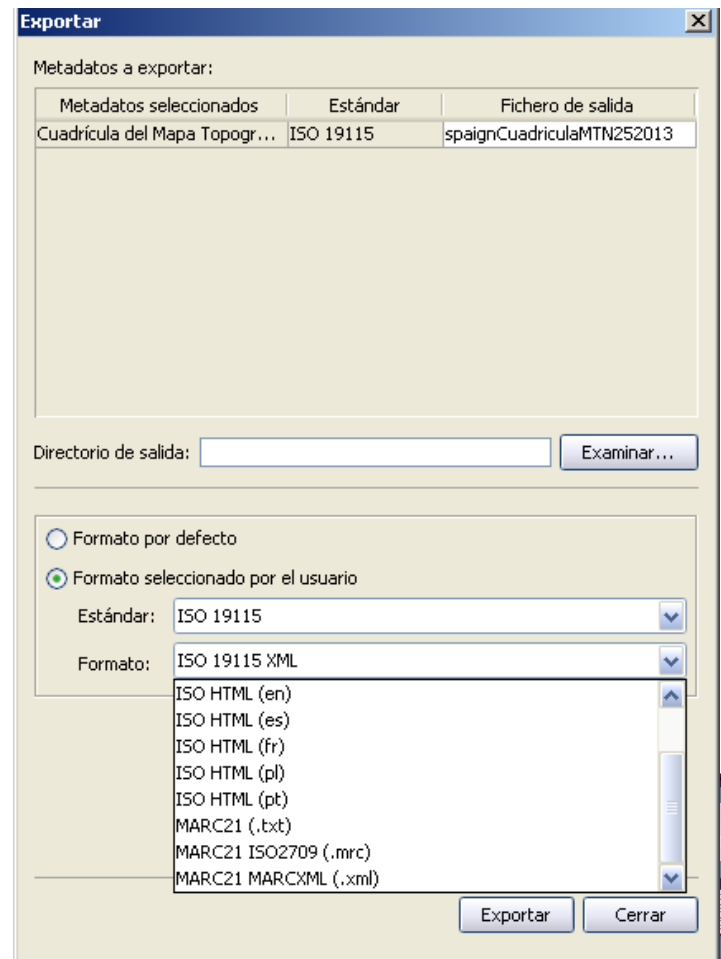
Exportar

Metadatos a exportar:

| Metadatos seleccionados | Estándar | Fichero de salida |
|---|---|---|
| Cuadrícula del Mapa Topogr... | ISO 19115 | spaignCuadriculaMTN252013 |

Directorio de salida:

Examinar...

Formato por defecto

Formato seleccionado por el usuario

Estándar: ISO 19115

Formato: ISO 19115 XML

ISO HTML (en)
ISO HTML (es)
ISO HTML (fr)
ISO HTML (pl)
ISO HTML (pt)
MARC21 (.txt)
MARC21 ISO2709 (.mrc)
MARC21 MARCXML (.xml)

Exportar

Cerrar